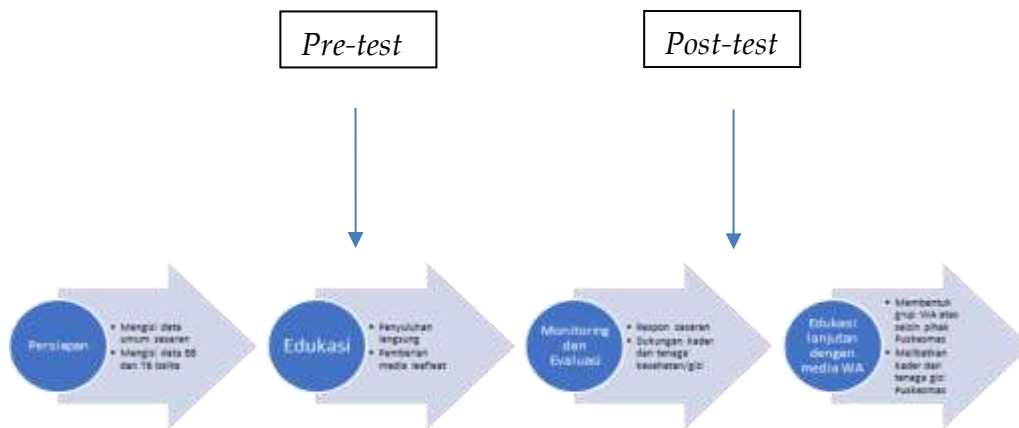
*Pre-test*

*Post-test*

Persiapan

- Mengisi data umum sasaran
- Mengisi data BB dan TB balita

Edukasi

- Penyuluhan langsung
- Pemberian media leaflest

Monitoring dan Evaluasi

- Respon sasaran
- Dukungan kader dan tenaga kesehatan/gizi

Edukasi lanjutan dengan media WA

- Membentuk grup WA atas seizin pihak Puskesmas
- Melibatkan kader dan tenaga gizi Puskesmas